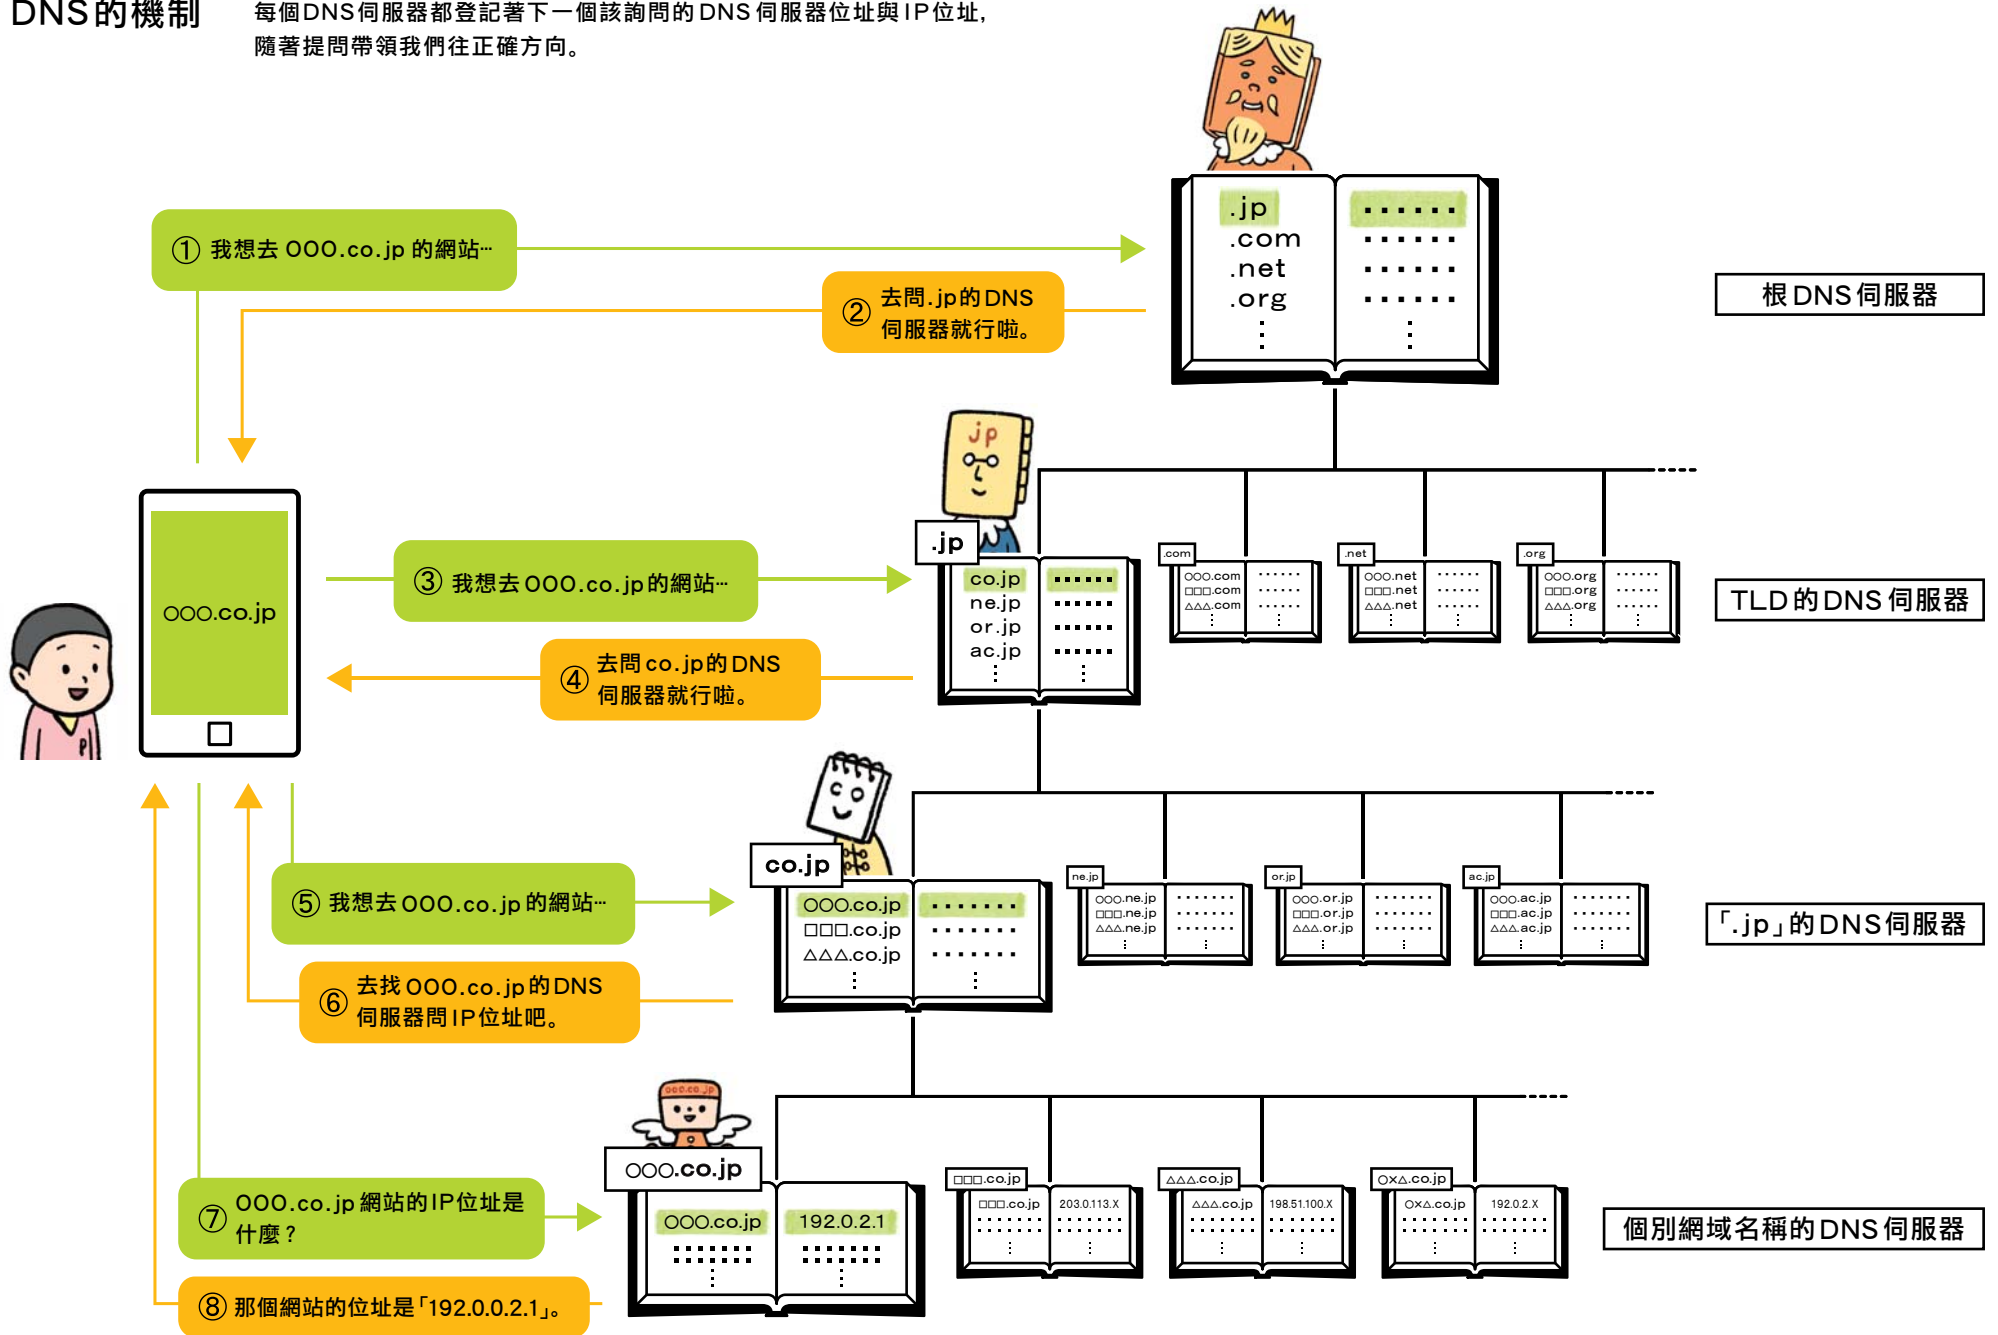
DNS的機制

每個DNS伺服器都登記著下一個該詢問的DNS伺服器位址與IP位址，隨著提問帶領我們往正確方向。

① 我想去 ○○○.co.jp 的網站⋯

② 去問.jp的DNS伺服器就行啦。

.jp
.com
.net
.org
⋮

······
······
······
······
⋮

根DNS伺服器

jp

.jp

co.jp
ne.jp
or.jp
ac.jp
⋮

······
······
······
······
⋮

.com
○○○.com
□□□.com
△△△.com
⋮

.net
○○○.net
□□□.net
△△△.net
⋮

.org
○○○.org
□□□.org
△△△.org
⋮

TLD的DNS伺服器

○○○.co.jp

③ 我想去○○○.co.jp的網站⋯

④ 去問 co.jp的DNS伺服器就行啦。

co.jp

○○○.co.jp
□□□.co.jp
△△△.co.jp
⋮

ne.jp
○○○.ne.jp
□□□.ne.jp
△△△.ne.jp
⋮

or.jp
○○○.or.jp
□□□.or.jp
△△△.or.jp
⋮

ac.jp
○○○.ac.jp
□□□.ac.jp
△△△.ac.jp
⋮

「.jp」的DNS伺服器

⑤ 我想去 ○○○.co.jp 的網站⋯

⑥ 去找 ○○○.co.jp的DNS伺服器問IP位址吧。

○○○.co.jp

○○○.co.jp
192.0.2.1

□□□.co.jp
□□□.co.jp
203.0.113.X

△△△.co.jp
△△△.co.jp
198.51.100.X

○×△.co.jp
○×△.co.jp
192.0.2.X

個別網域名稱的DNS伺服器

⑦ ○○○.co.jp 網站的IP位址是什麼？

⑧ 那個網站的位址是「192.0.0.2.1」。